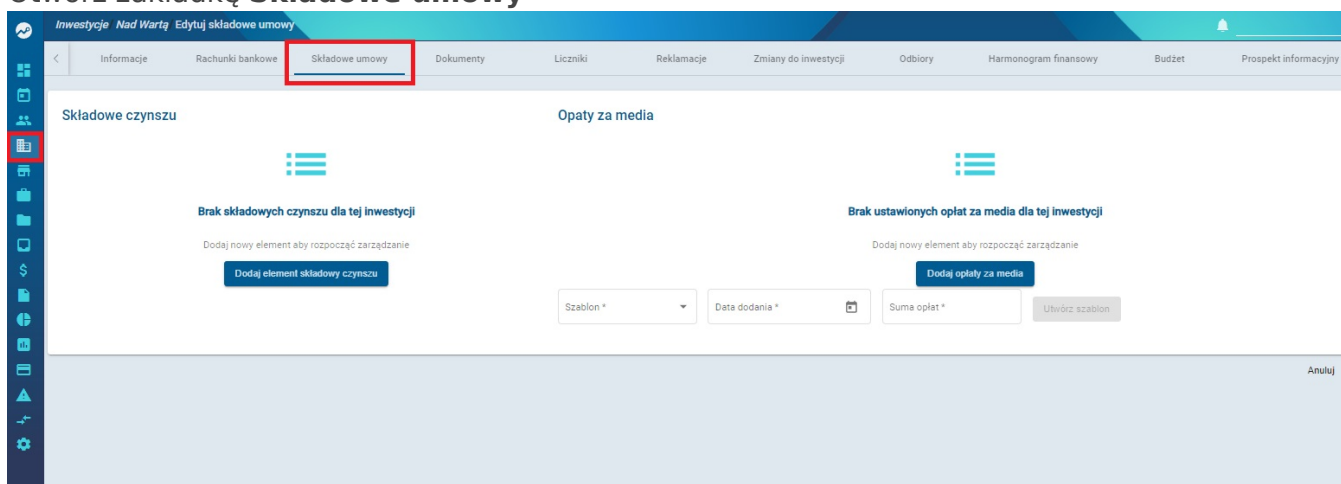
Otwórz zakładkę Składowe umowy

Inwestycje Nad Wartą Edytuj składowe umowy

Informacje Rachunki bankowe Składowe umowy Dokumenty Liczniki Reklamacje Zmiany do inwestycji Odbiory Harmonogram finansowy Budżet Prospekt informacyjny

Składowe czynszu

Brak składowych czynszu dla tej inwestycji

Dodaj nowy element aby rozpocząć zarządzanie

Dodaj element składowy czynszu

Opaty za media

Brak ustawionych opłat za media dla tej inwestycji

Dodaj nowy element aby rozpocząć zarządzanie

Dodaj opłaty za media

Szablon * Data dodania * Suma opłat * Utwórz szablon

Anuluj